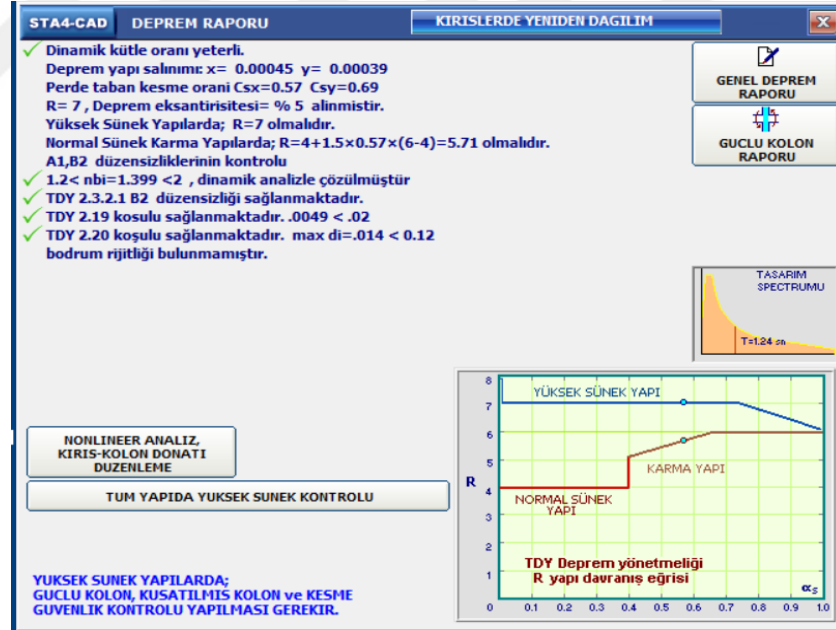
STA4-CAD DEPREM RAPORU

KIRISLERDE YENIDEN DAGILIM

X

Dinamik kütle oranı yeterli.
Deprem yapı salınımı: x= 0.00045 y= 0.00039
Perde taban kesme orani Csx=0.57 Csy=0.69
R= 7 , Deprem eksantirisitesi= % 5 alinmistir.
Yüksek Sünek Yapılarda; R=7 olmalıdır.
Normal Sünek Karma Yapılarda; R=4+1.5×0.57×(6-4)=5.71 olmalıdır.
A1,B2 düzensizliklerinin kontrolu
1.2< nbi=1.399 <2 , dinamik analizle çözülmüştür
TDY 2.3.2.1 B2 düzensizliği sağlanmaktadır.
TDY 2.19 kosulu sağlanmaktadır. .0049 < .02
TDY 2.20 koşulu sağlanmaktadır. max di=.014 < 0.12
bodrum rijitliği bulunmamıştır.

GENEL DEPREM RAPORU

GUCLU KOLON RAPORU

TASARIM SPECTRUMU

T=1.24 sn

NONLINEER ANALIZ, KIRIS-KOLON DONATI DUZENLEME

TUM YAPIDA YUKSEK SUNEK KONTROLU

YUKSEK SUNEK YAPILARDA;
GUCLU KOLON, KUSATILMIS KOLON ve KESME
GUVENLIK KONTROLU YAPILMASI GEREKIR.

8
7
6
5
4
3
2
1
0
R
YÜKSEK SÜNEK YAPI
KARMA YAPI
NORMAL SÜNEK YAPI
TDY Deprem yönetmeliği
R yapı davranış eğrisi
$\alpha_s$
0.1 0.2 0.3 0.4 0.5 0.6 0.7 0.8 0.9 1.0